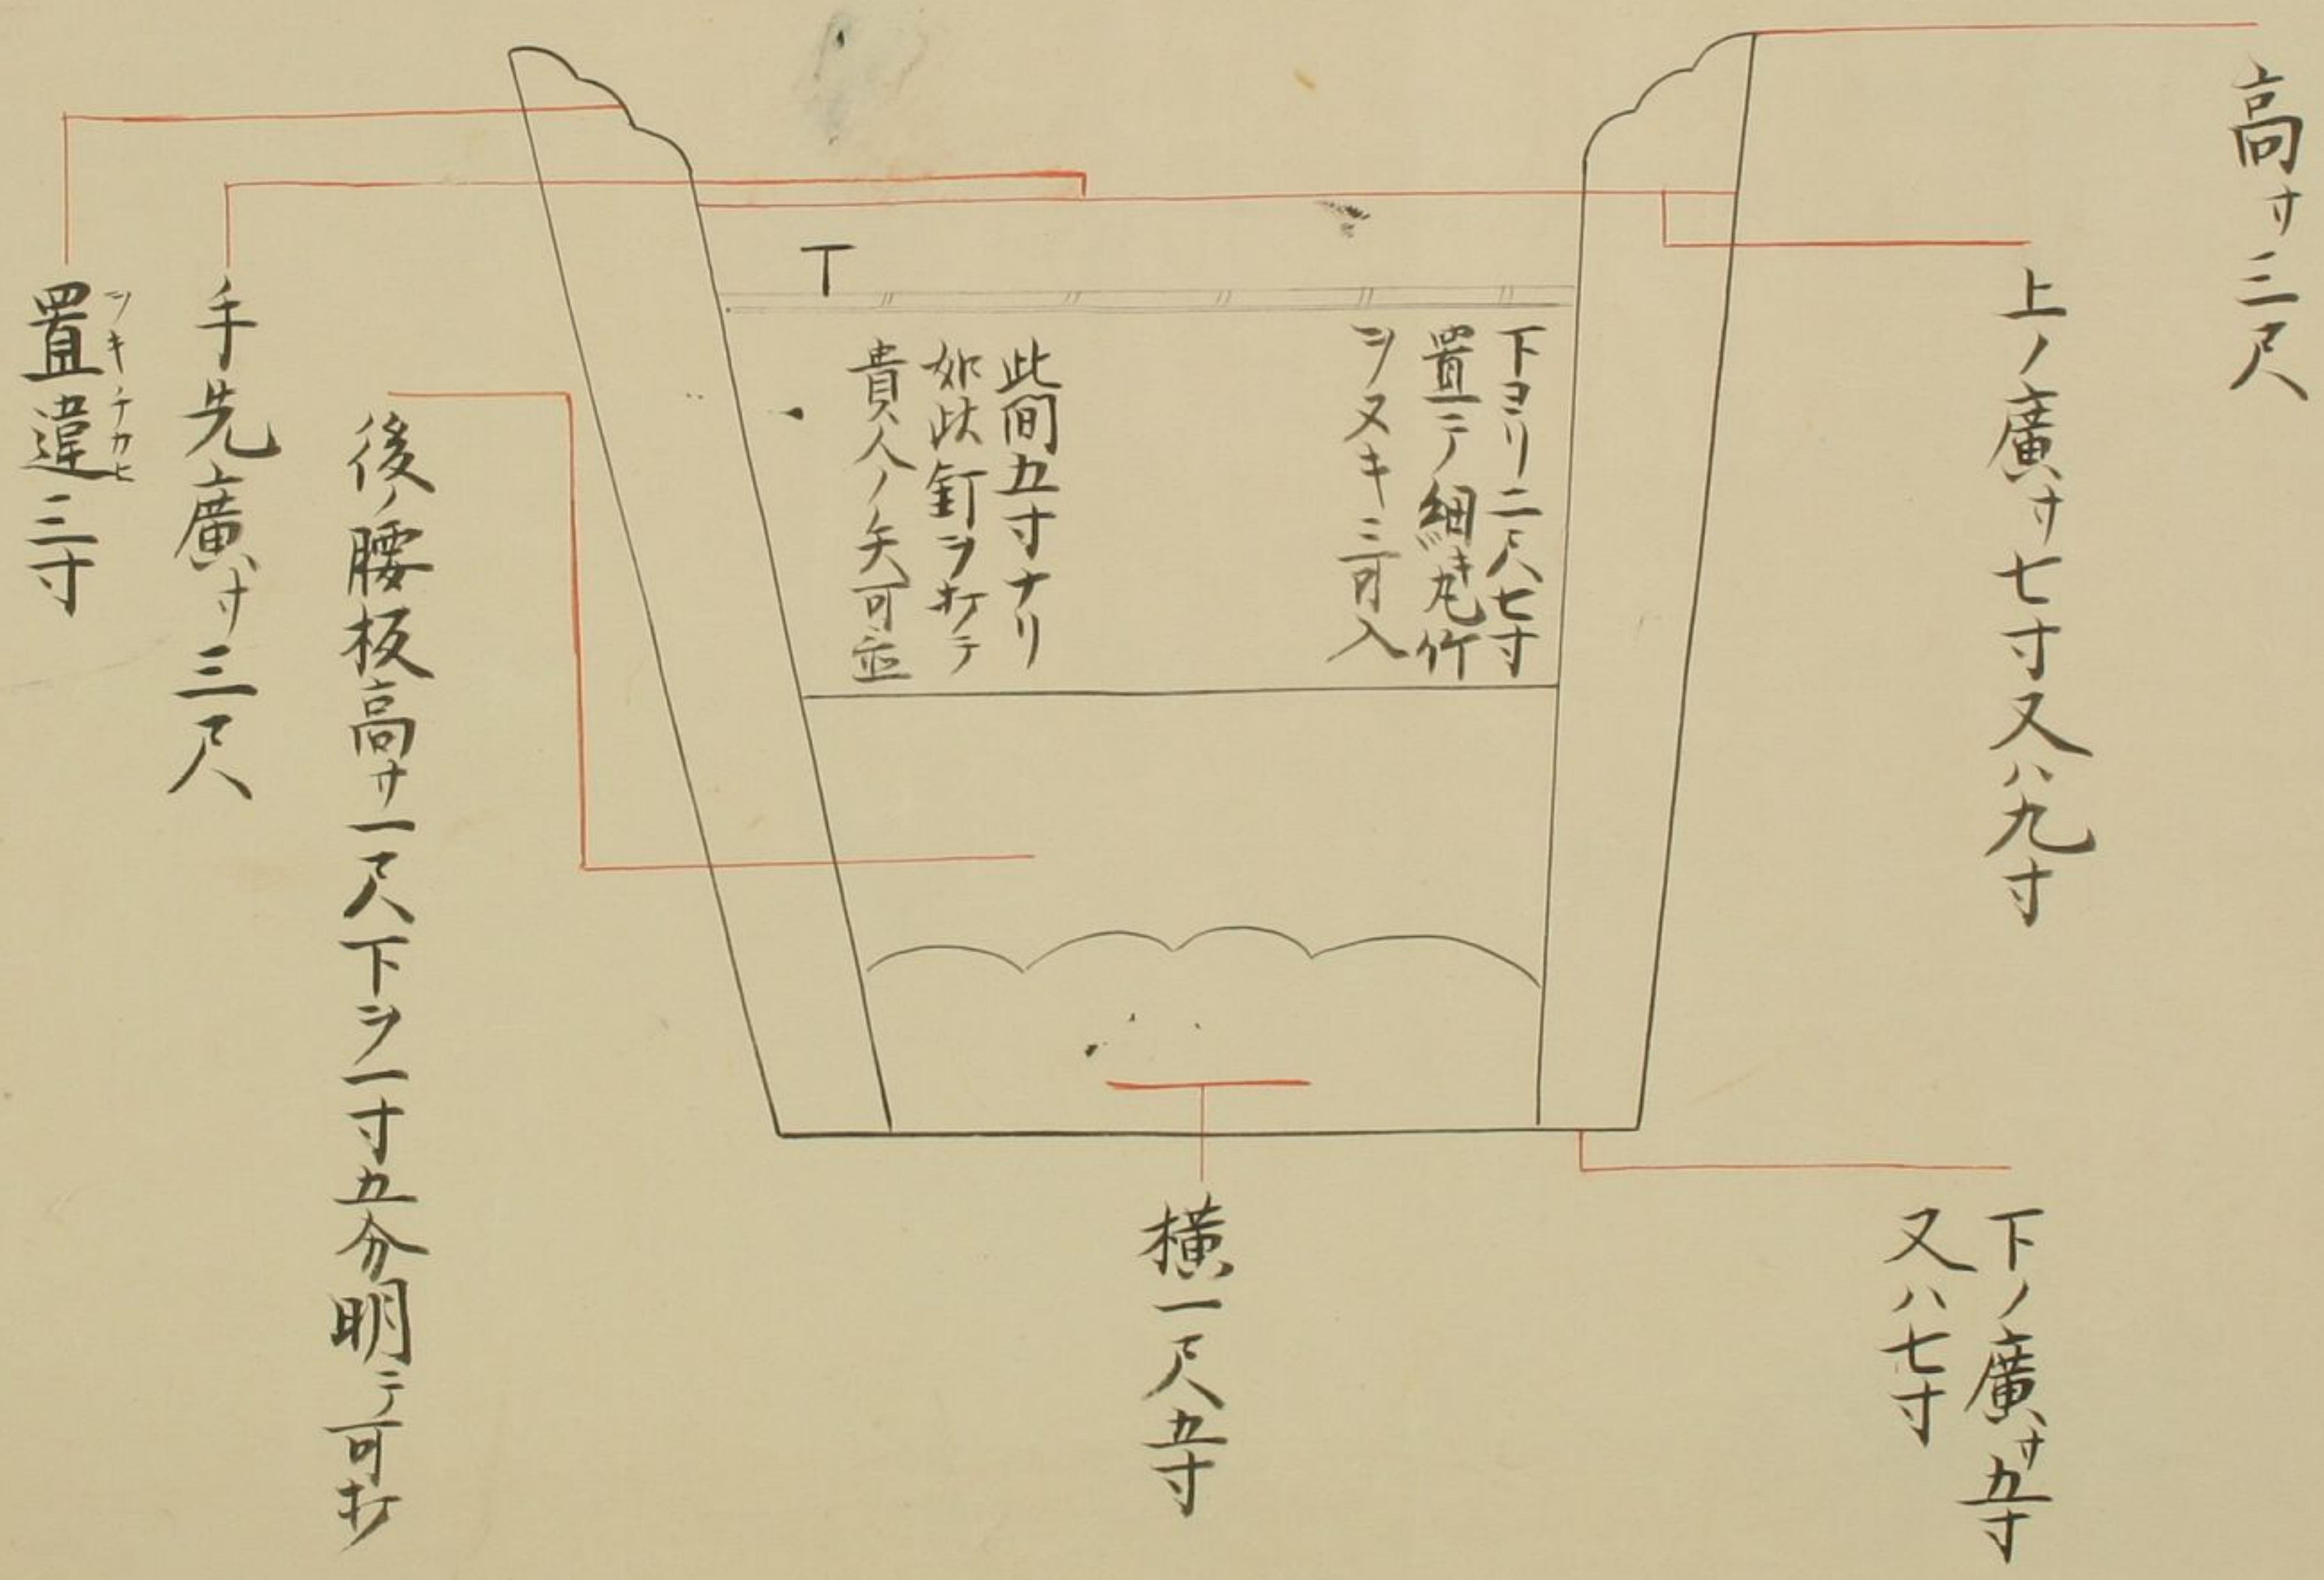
高サ三尺

上ノ廣サ七寸又ハ九寸

下ノ廣サ五寸
又ハ七寸

横一尺五寸

下ヨリ二尺七寸
置テ細キ死竹
ヲヌキニ可入

此間五寸ナリ
如此釘ヲ打テ
貴人ノ矢可立

後ノ腰板高サ一尺下ヨリ一寸五分明テ可打

手先廣サ三尺

置違三寸